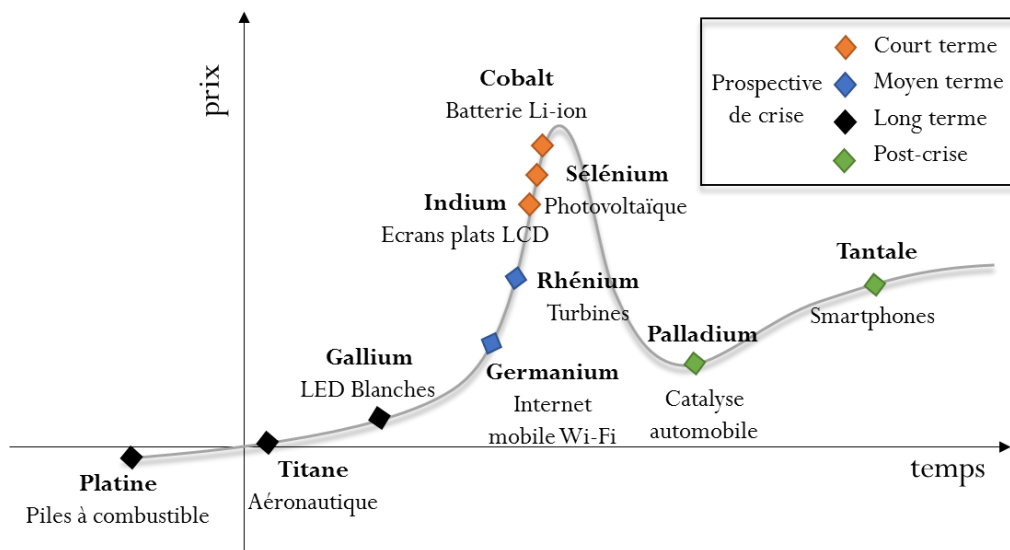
prix

Prospective de crise

Court terme

Moyen terme

Long terme

Post-crise

Cobalt
Batterie Li-ion

Sélénium
Photovoltaïque

Indium
Ecrans plats LCD

Rhénium
Turbines

Tantale
Smartphones

Palladium
Catalyse automobile

Gallium
LED Blanches

Germanium
Internet mobile Wi-Fi

Platine
Piles à combustible

Titane
Aéronautique

temps